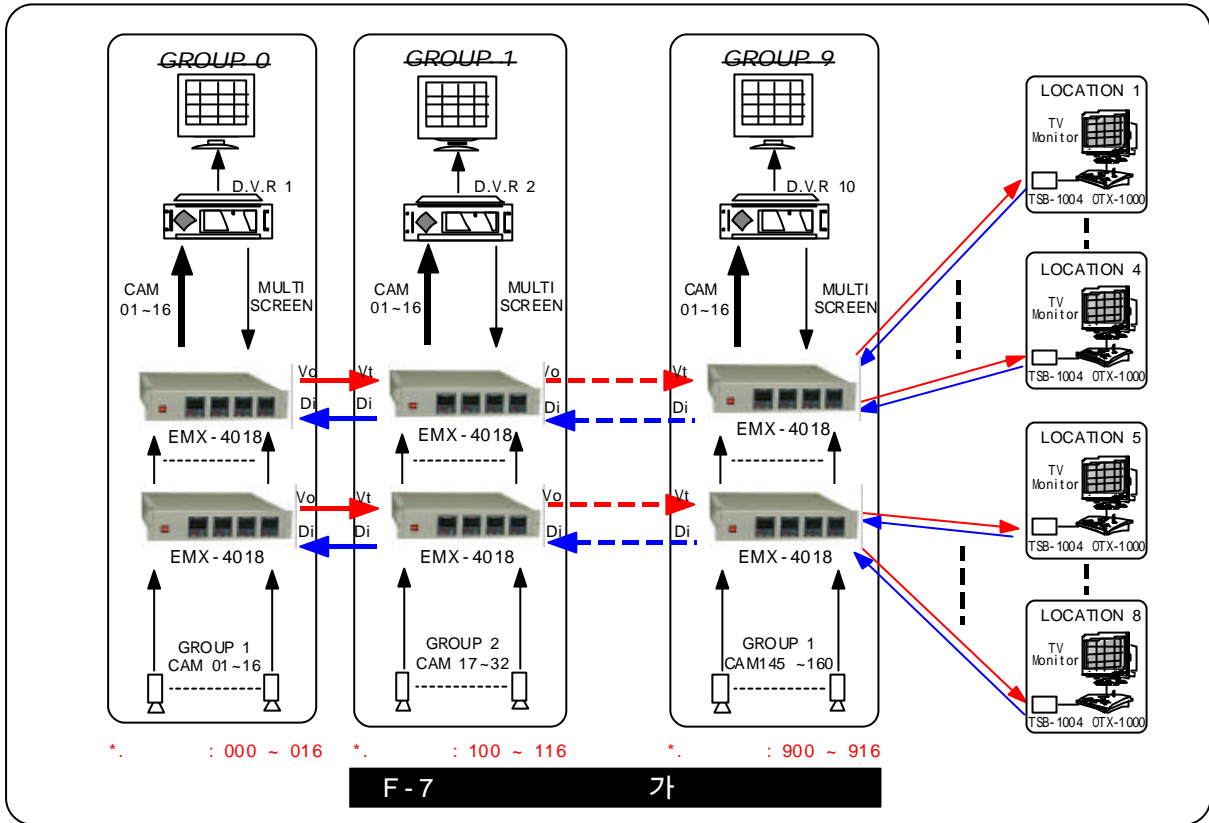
GROUP 0

D.V.R 1

CAM 01~16

MULTI SCREEN

EMX-4018

EMX-4018

GROUP 1 CAM 01~16

Vo
Di

GROUP 1

D.V.R 2

CAM 01~16

MULTI SCREEN

Vt
Di

Vo
Di

EMX-4018

Vt
Di

Vo
Di

EMX-4018

GROUP 2 CAM 17~32

GROUP 9

D.V.R 10

CAM 01~16

MULTI SCREEN

Vt
Di

EMX-4018

Vt
Di

EMX-4018

GROUP 1 CAM145 ~160

LOCATION 1
TV Monitor
TSB-1004 OTX-1000

LOCATION 4
TV Monitor
TSB-1004 OTX-1000

LOCATION 5
TV Monitor
TSB-1004 OTX-1000

LOCATION 8
TV Monitor
TSB-1004 OTX-1000

*. : 000 ~ 016 *. : 100 ~ 116 *. : 900 ~ 916

F-7 가